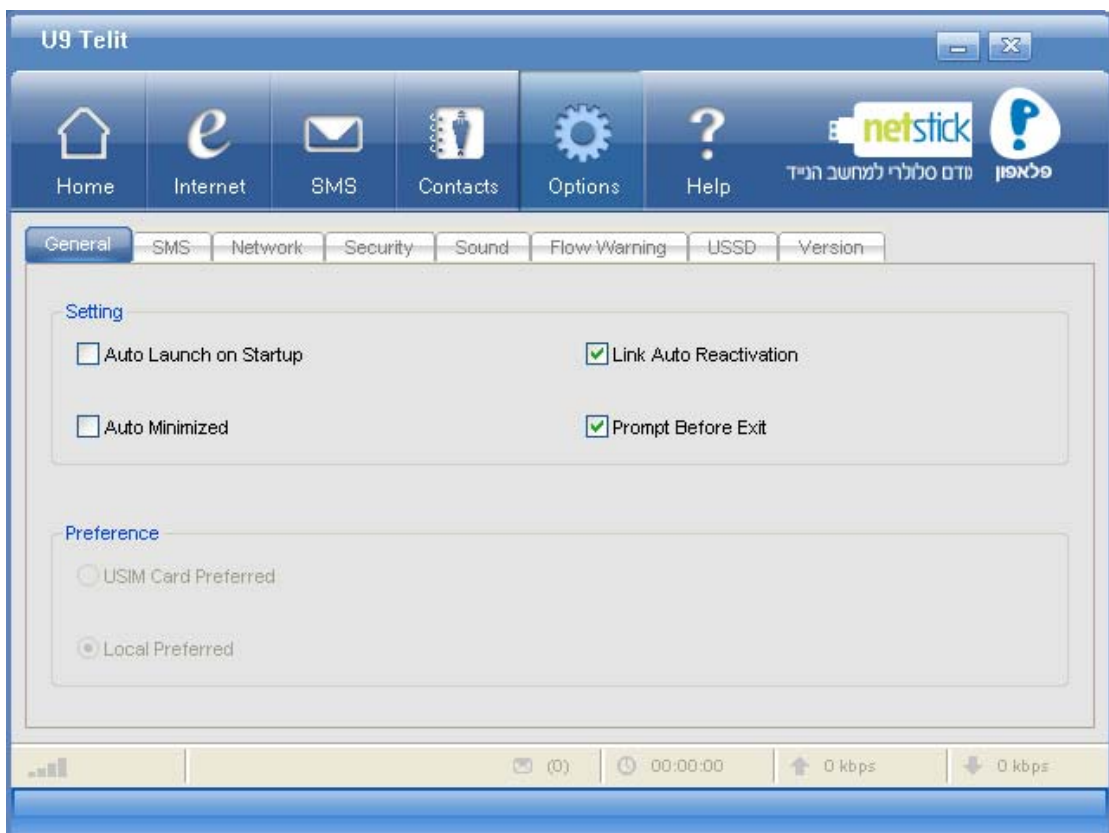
U9 Telit

Home
Internet
SMS
Contacts
Options
Help

netstick
מודם סלולרי למחשב הנייד
פלאפון

General | SMS | Network | Security | Sound | Flow Warning | USSD | Version

Setting

Auto Launch on Startup
Link Auto Reactivation
Auto Minimized
Prompt Before Exit

Preference

USIM Card Preferred
Local Preferred

(0) 00:00:00 0 kbps 0 kbps